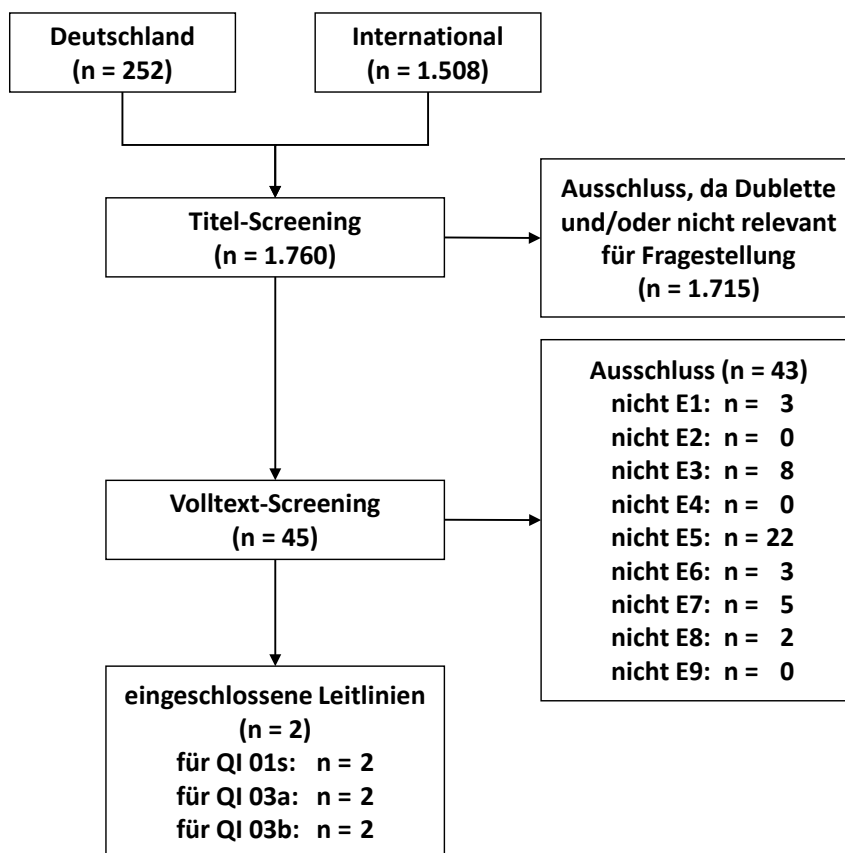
Deutschland
(n = 252)

International
(n = 1.508)

Titel-Screening
(n = 1.760)

Ausschluss, da Dublette und/oder nicht relevant für Fragestellung
(n = 1.715)

Volltext-Screening
(n = 45)

Ausschluss (n = 43)
nicht E1: n = 3
nicht E2: n = 0
nicht E3: n = 8
nicht E4: n = 0
nicht E5: n = 22
nicht E6: n = 3
nicht E7: n = 5
nicht E8: n = 2
nicht E9: n = 0

eingeschlossene Leitlinien
(n = 2)
für QI 01s: n = 2
für QI 03a: n = 2
für QI 03b: n = 2